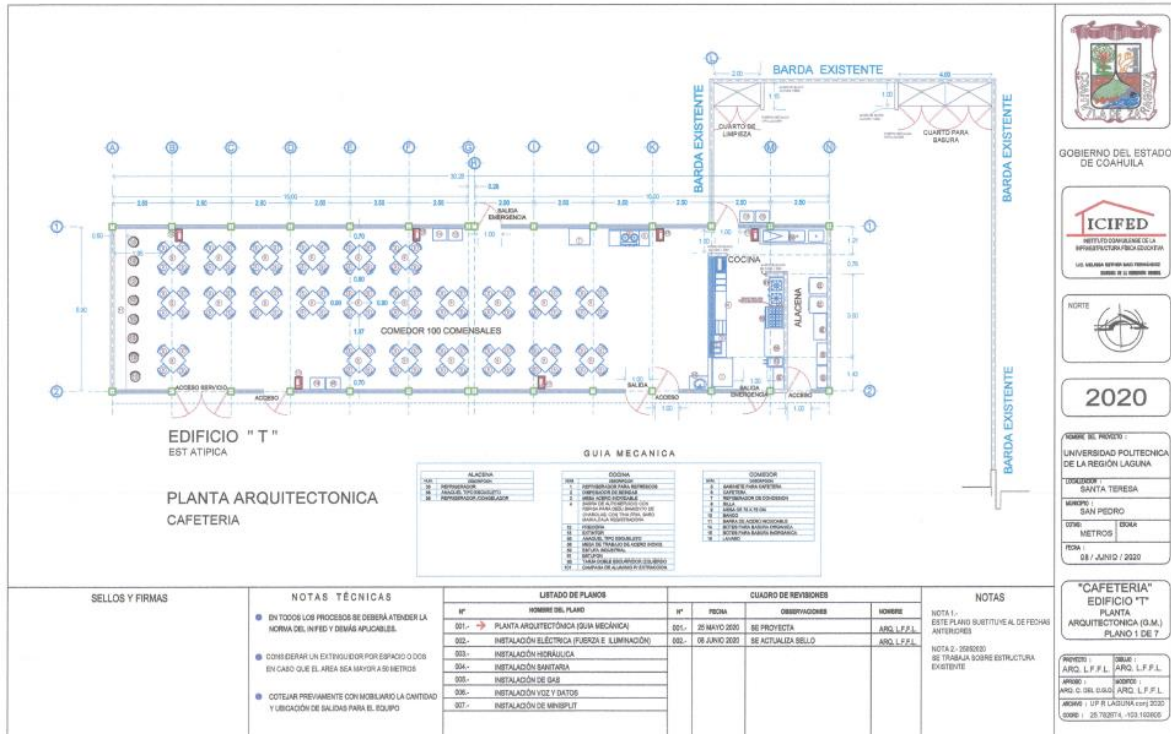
BARDA EXISTENTE

BARDA EXISTENTE

BARDA EXISTENTE

BARDA EXISTENTE

CUARTO DE LIMPIEZA

CUARTO PARA BASURA

SALIDA EMERGENCIA

COCINA

ALACENA

COMEDOR 100 COMENSALES

ACCESO SERVICIO

ACCESO

SALIDA

ACCESO

SALIDA EMERGENCIA

ACCESO

EDIFICIO "T"
EST ATIPICA

PLANTA ARQUITECTONICA
CAFETERIA

GUIA MECANICA

ALACENA

COCINA

COMEDOR

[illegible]

GOBIERNO DEL ESTADO DE COAHUILA

ICIFED

NORTE

2020

NOMBRE DEL PROYECTO :
UNIVERSIDAD POLITECNICA DE LA REGIÓN LAGUNA

LOCALIDAD :
SANTA TERESA

MUNICIPIO :
SAN PEDRO

COTAS:
METROS

ESCALA:

FECHA :
08 / JUNIO / 2020

"CAFETERIA"
EDIFICIO "T"
PLANTA ARQUITECTONICA (G.M.)
PLANO 1 DE 7

PROYECTO : ARQ. L.F.F.L.
DIBUJO : ARQ. L.F.F.L.
REVISO : ARQ. C. DEL O.G.G.
AUTORIZO : ARQ. L.F.F.L.
ARCHIVO : UP R LAGUNA.com 2020
COORD : 25.782874, -103.193805

SELLOS Y FIRMAS

NOTAS TÉCNICAS

EN TODOS LOS PROCESOS SE DEBERÁ ATENDER LA NORMA DEL INIFED Y DEMÁS APLICABLES.

CONSIDERAR UN EXTINGUIDOR POR ESPACIO O DOS EN CASO QUE EL AREA SEA MAYOR A 50 METROS

COTEJAR PREVIAMENTE CON MOBILIARIO LA CANTIDAD Y UBICACIÓN DE SALIDAS PARA EL EQUIPO

LISTADO DE PLANOS

| N° | NOMBRE DEL PLANO |
|---|---|
| 001.- | PLANTA ARQUITECTÓNICA (GUIA MECÁNICA) |
| 002.- | INSTALACIÓN ELÉCTRICA (FUERZA E ILUMINACIÓN) |
| 003.- | INSTALACIÓN HIDRÁULICA |
| 004.- | INSTALACIÓN SANITARIA |
| 005.- | INSTALACIÓN DE GAS |
| 006.- | INSTALACIÓN VOZ Y DATOS |
| 007.- | INSTALACIÓN DE MINISPLIT |

CUADRO DE REVISIONES

| N° | FECHA | OBSERVACIONES | NOMBRE |
|---|---|---|---|
| 001.- | 25 MAYO 2020 | SE PROYECTA | ARQ. L.F.F.L. |
| 002.- | 08 JUNIO 2020 | SE ACTUALIZA SELLO | ARQ. L.F.F.L. |

NOTAS

NOTA 1.-
ESTE PLANO SUSTITUYE AL DE FECHAS ANTERIORES

NOTA 2.- 2020
SE TRABAJA SOBRE ESTRUCTURA EXISTENTE